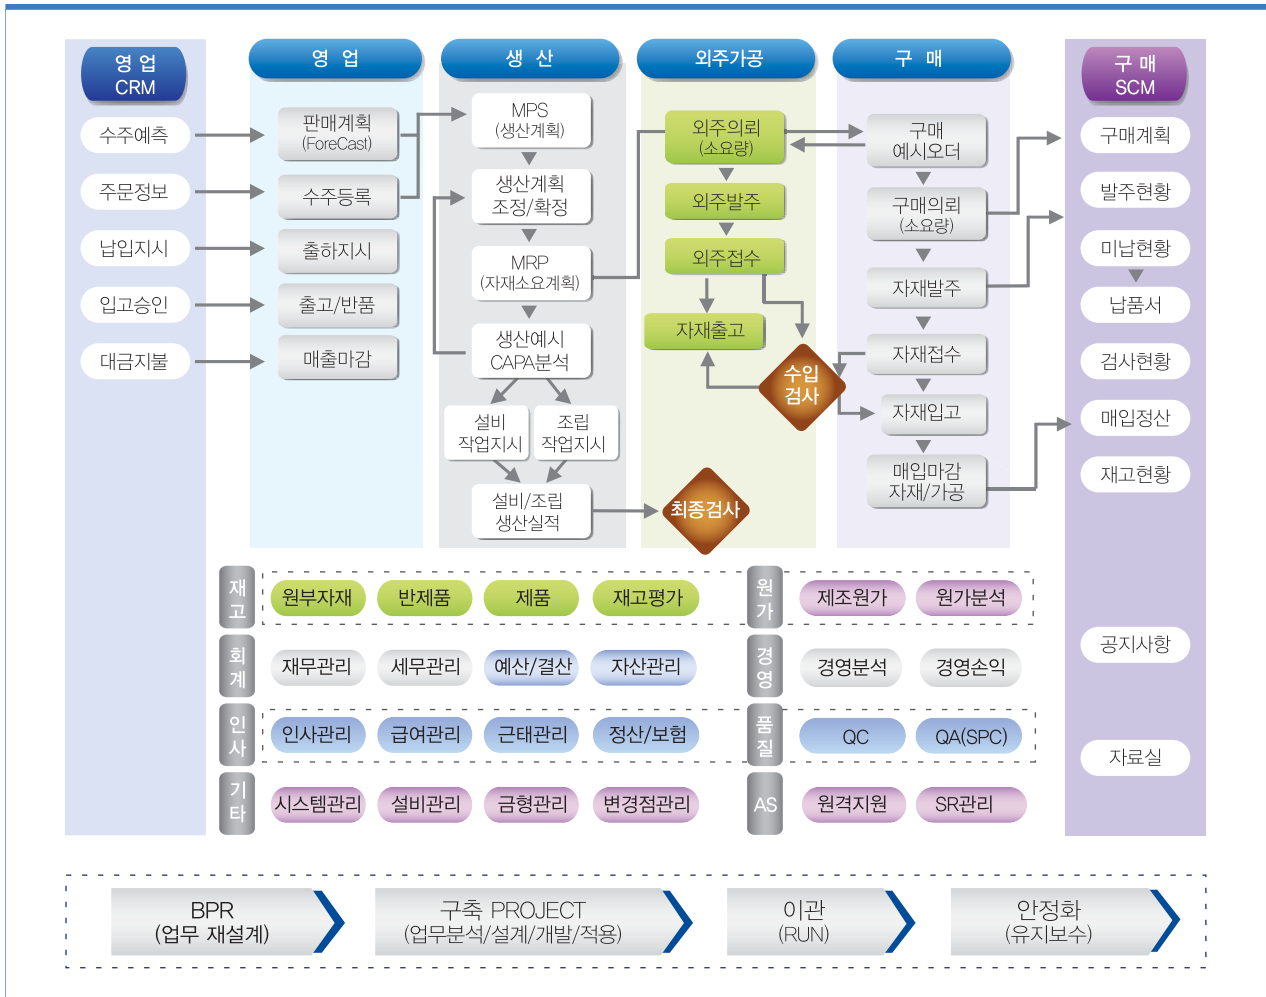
영 업
CRM

수주예측
주문정보
납입지시
입고승인
대금지불

영 업

판매계획
(ForeCast)
수주등록
출하지시
출고/반품
매출마감

생 산

MPS
(생산계획)
생산계획
조정/확정
MRP
(자재소요계획)
생산예시
CAPA분석
설비
작업지시
조립
작업지시
설비/조립
생산실적

외주가공

외주의뢰
(소요량)
외주발주
외주접수
자재출고
수입
검사
최종검사

구 매

구매
예시오더
구매의뢰
(소요량)
자재발주
자재접수
자재입고
매입마감
자재/가공

구 매
SCM

구매계획
발주현황
미납현황
납품서
검사현황
매입정산
재고현황
공지사항
자료실

재고
원부자재
반제품
제품
재고평가

원가
제조원가
원가분석

회계
재무관리
세무관리
예산/결산
자산관리

경영
경영분석
경영손익

인사
인사관리
급여관리
근태관리
정산/보험

품질
QC
QA(SPC)

기타
시스템관리
설비관리
금형관리
변경점관리

AS
원격지원
SR관리

BPR
(업무 재설계)
구축 PROJECT
(업무분석/설계/개발/적용)
이관
(RUN)
안정화
(유지보수)